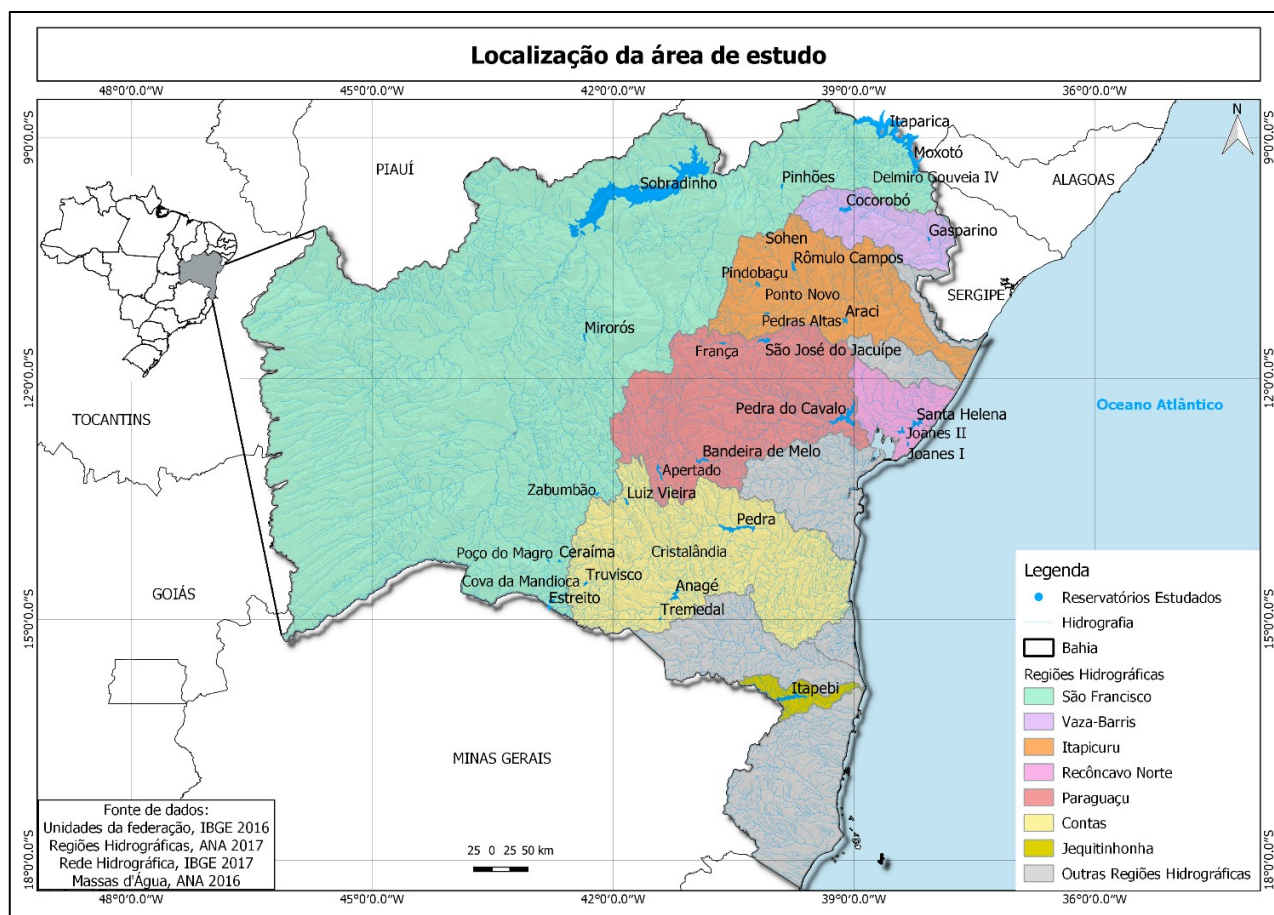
Localização da área de estudo

48°0'0.0"W 45°0'0.0"W 42°0'0.0"W 39°0'0.0"W 36°0'0.0"W

9°0'0.0"S 12°0'0.0"S 15°0'0.0"S 18°0'0.0"S

N

PIAUÍ

Itaparica
Moxotó
Delmiro Gouveia IV
ALAGOAS
Sobradinho
Pinhões
Cocorobó
Gasparino
Sohen
Rômulo Campos
Pindobaçu
Ponto Novo
SERGIPE
Araci
Pedras Altas
Mirorós
França
São José do Jacuípe
TOCANTINS
Pedra do Cavalo
Santa Helena
Oceano Atlântico
Joanes II
Joanes I
Bandeira de Melo
Apertado
Zabumbão
Luiz Vieira
Pedra
Poço do Magro
Ceraíma
Cristalândia
Truvisco
Cova da Mandioca
Anagé
GOIÁS
Estreito
Tremedal
Itapebi
MINAS GERAIS

Legenda
Reservatórios Estudados
Hidrografia
Bahia
Regiões Hidrográficas
São Francisco
Vaza-Barris
Itapicuru
Recôncavo Norte
Paraguaçu
Contas
Jequitinhonha
Outras Regiões Hidrográficas

Fonte de dados:
Unidades da federação, IBGE 2016
Regiões Hidrográficas, ANA 2017
Rede Hidrográfica, IBGE 2017
Massas d'Água, ANA 2016

25 0 25 50 km